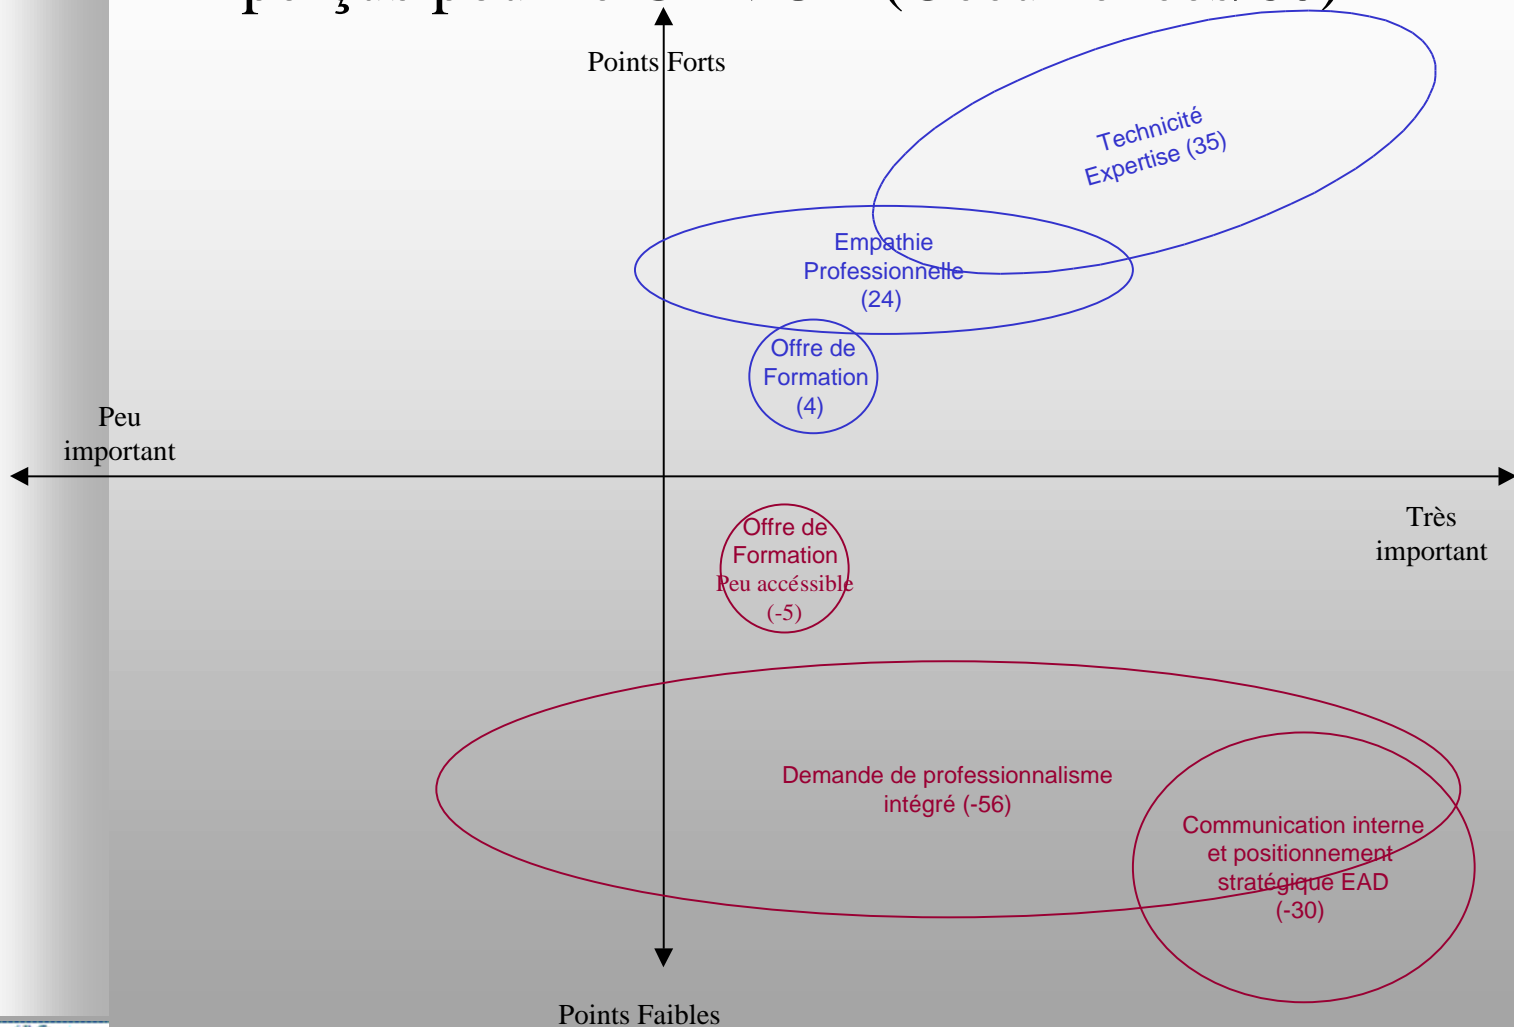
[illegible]

Points Forts

Technicité
Expertise (35)

Empathie
Professionnelle
(24)

Offre de
Formation
(4)

Peu
important

Très
important

Offre de
Formation
Peu accéssible
(-5)

Demande de professionnalisme
intégré (-56)

Communication interne
et positionnement
stratégique EAD
(-30)

Points Faibles